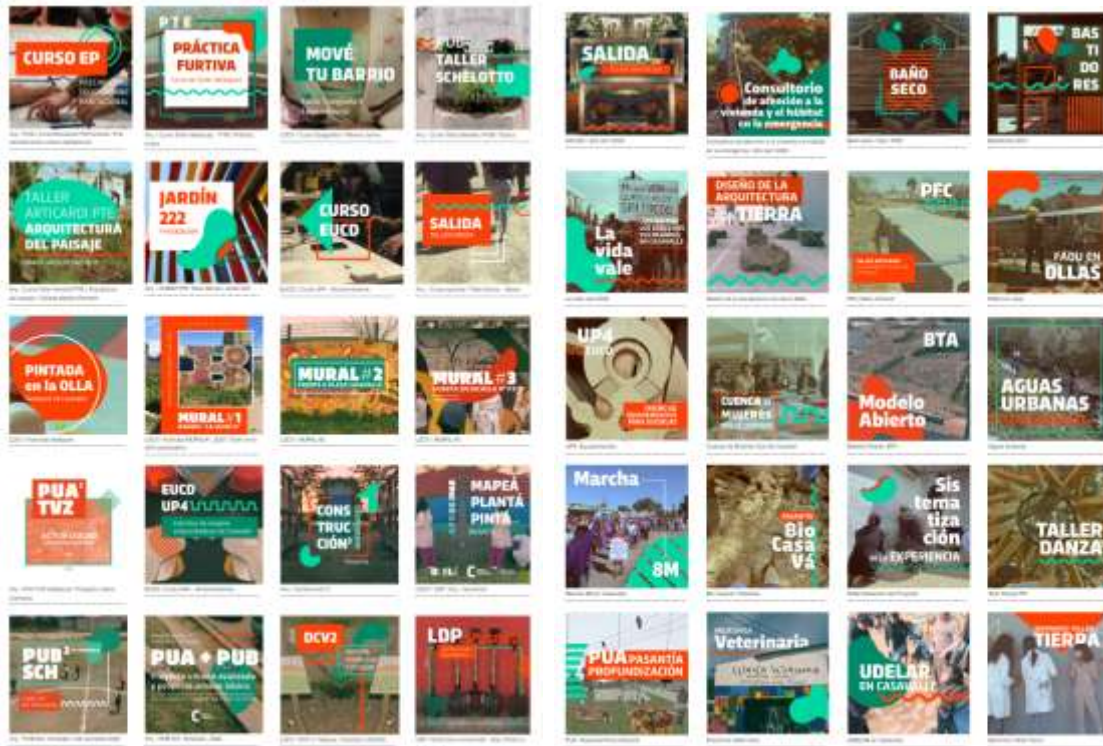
CURSO EP
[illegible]

PTE
PRÁCTICA FURTIVA
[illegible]

MOVÉ TU BARRIO
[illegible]

PUB TALLER SCHELOTTO
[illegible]

SALIDA
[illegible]

Consultorio de atención a la vivienda y el hábitat en la emergencia
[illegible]

BAÑO SECO
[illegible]

BAS TI DO RES
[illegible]

TALLER ARTICARDI PTE ARQUITECTURA DEL PAISAJE
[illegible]

JARDÍN 222
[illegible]

CURSO EUCD
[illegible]

SALIDA
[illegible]

La vida vale
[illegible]

DISEÑO DE LA ARQUITECTURA EN TIERRA
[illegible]

PFC
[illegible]

FADU EN OLLAS
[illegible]

PINTADA en la OLLA
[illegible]

MURAL #1
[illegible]

MURAL #2
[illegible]

MURAL #3
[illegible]

UP4
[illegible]

CUENCA MUJERES
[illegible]

BTA
Modelo Abierto
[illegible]

AGUAS URBANAS
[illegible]

PUA TVZ
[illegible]

EUCD UP4
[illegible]

CONS TRUC CIÓN
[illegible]

MAPEÁ PLANTÁ PINTÁ
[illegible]

Marcha
8M
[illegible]

Bio Casa Vá
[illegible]

Sis tema tiza ción de la EXPERIENCIA
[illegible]

TALLER DANZA
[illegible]

PUB SCH
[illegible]

PUA + PUB
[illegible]

DCV2
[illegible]

LDP
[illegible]

PUA PASANTÍA PROFUNDIZACIÓN
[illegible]

Veterinaria
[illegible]

UDELAR EN CASAVALLE
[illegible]

TIERRA
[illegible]